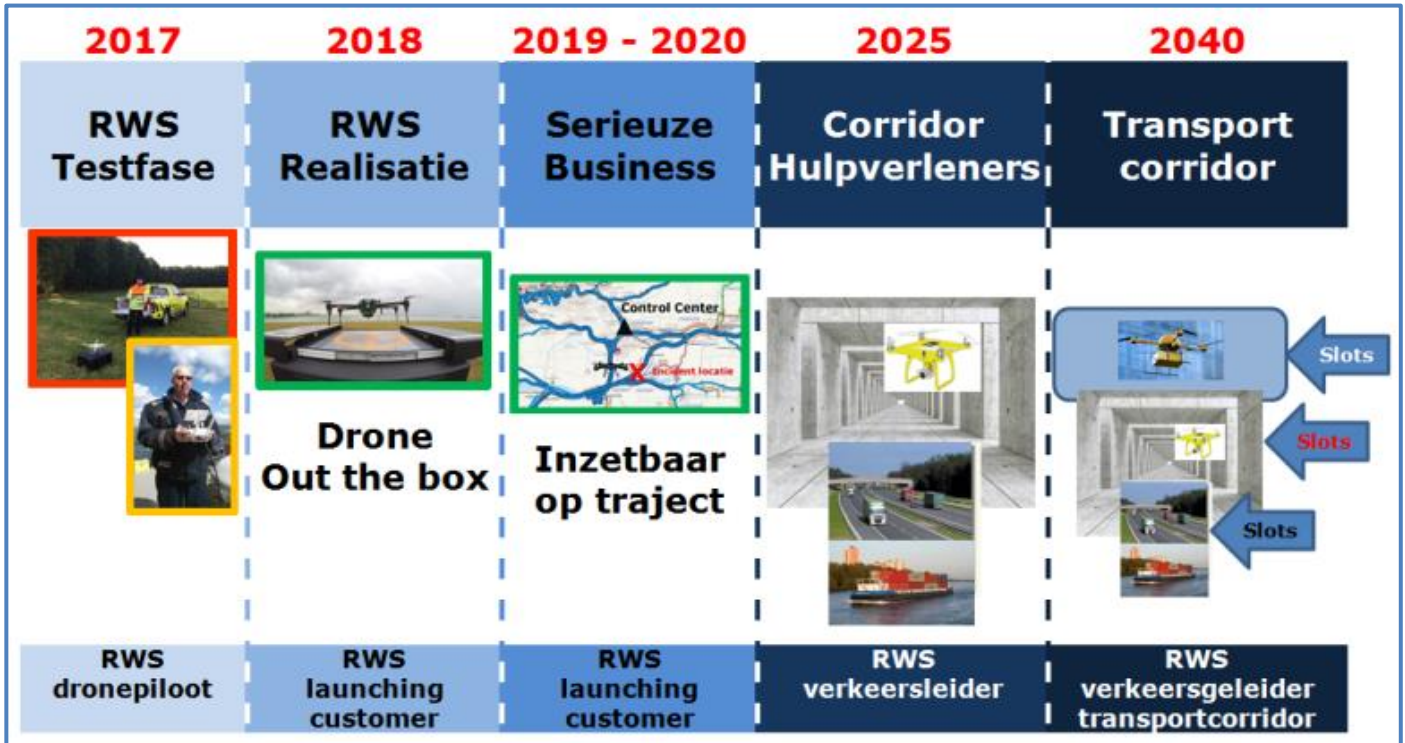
| 2017 | 2018 | 2019 - 2020 | 2025 | 2040 |
|---|---|---|---|---|
| RWS Testfase | RWS Realisatie | Serieuze Business | Corridor Hulpverleners | Transport corridor |

Drone Out the box

Control Center

Incident locatie

Inzetbaar op traject

Slots

Slots

Slots

| RWS dronepiloot | RWS launching customer | RWS launching customer | RWS verkeersleider | RWS verkeersgeleider transportcorridor |
|---|---|---|---|---|